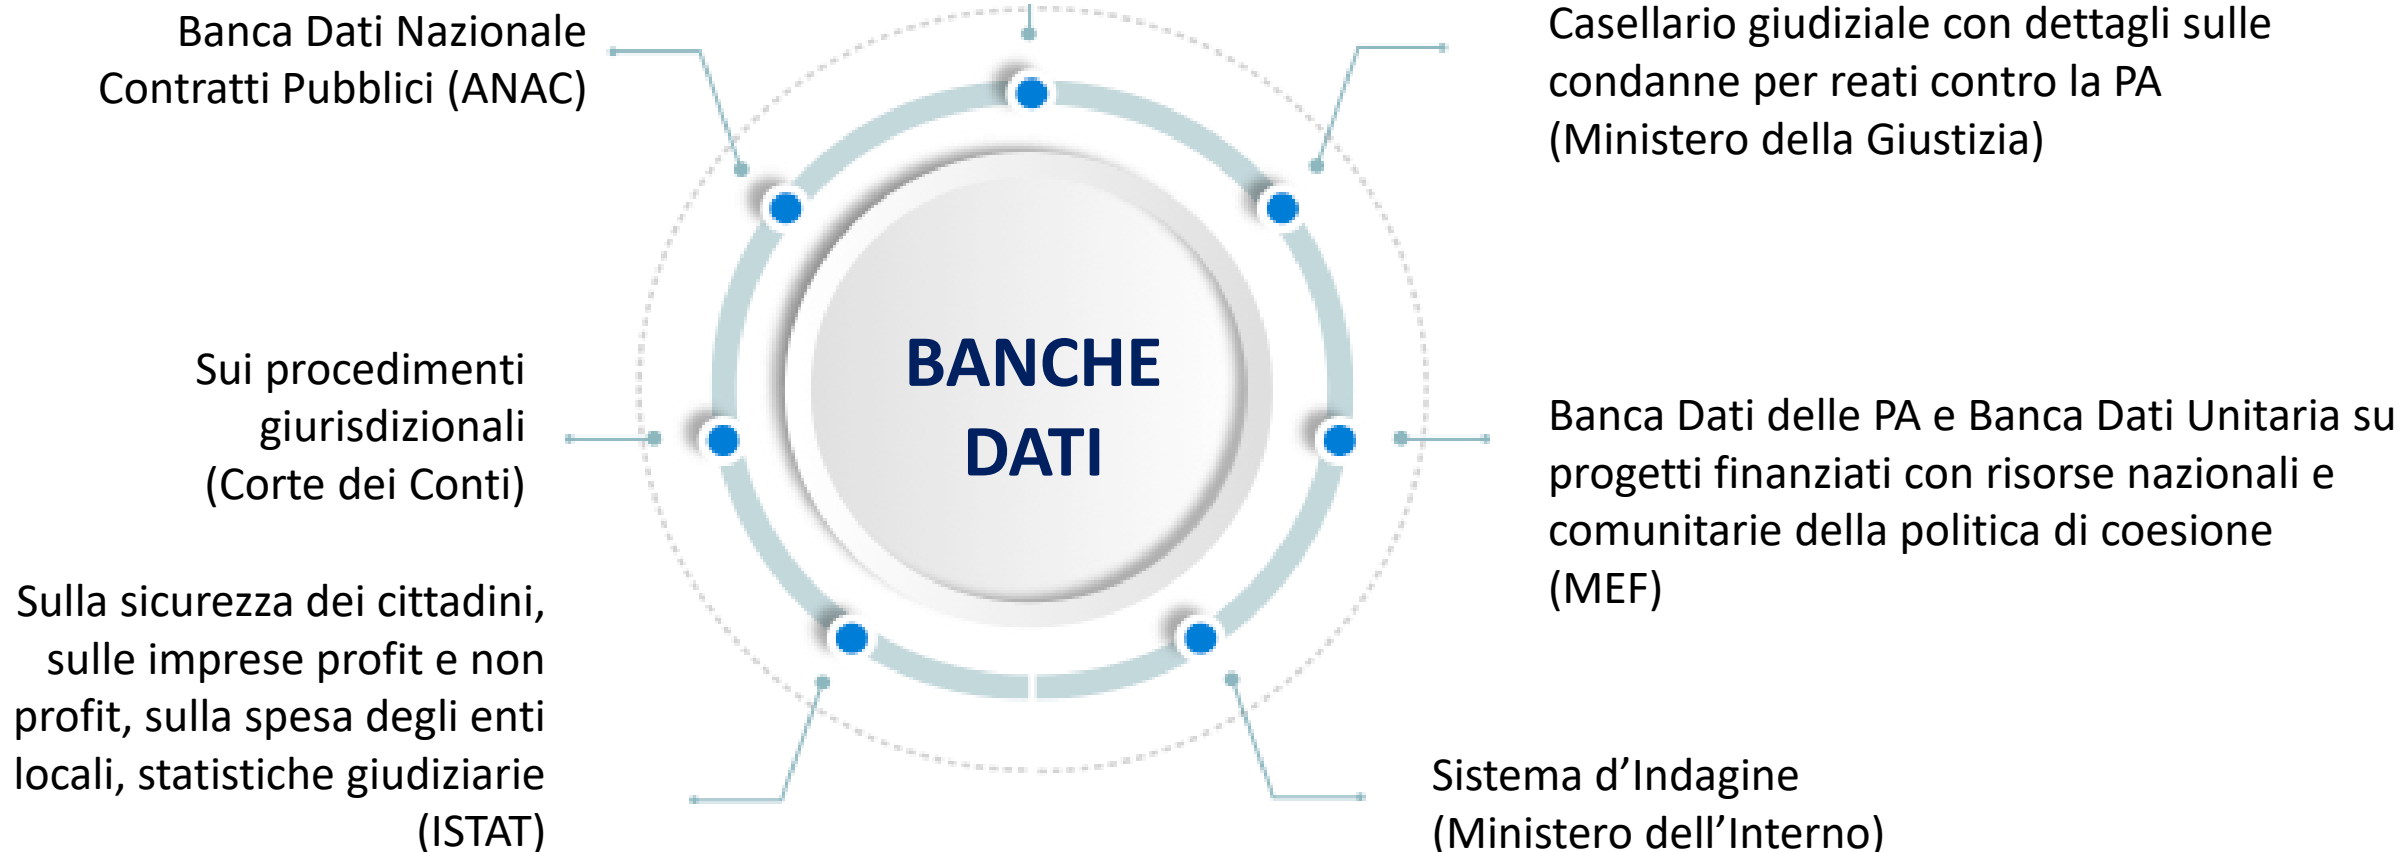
Banca Dati Nazionale Contratti Pubblici (ANAC)

Casellario giudiziale con dettagli sulle condanne per reati contro la PA (Ministero della Giustizia)

BANCHE DATI

Sui procedimenti giurisdizionali (Corte dei Conti)

Banca Dati delle PA e Banca Dati Unitaria su progetti finanziati con risorse nazionali e comunitarie della politica di coesione (MEF)

Sulla sicurezza dei cittadini, sulle imprese profit e non profit, sulla spesa degli enti locali, statistiche giudiziarie (ISTAT)

Sistema d'Indagine (Ministero dell'Interno)